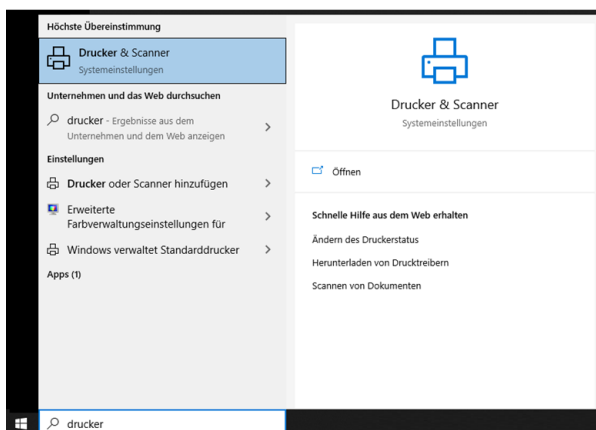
Höchste Übereinstimmung

Drucker & Scanner
Systemeinstellungen

Unternehmen und das Web durchsuchen

drucker - Ergebnisse aus dem Unternehmen und dem Web anzeigen

Einstellungen

Drucker oder Scanner hinzufügen

Erweiterte Farbverwaltungseinstellungen für

Windows verwaltet Standarddrucker

Apps (1)

Drucker & Scanner
Systemeinstellungen

Öffnen

Schnelle Hilfe aus dem Web erhalten

Ändern des Druckerstatus

Herunterladen von Drucktreibern

Scannen von Dokumenten

drucker